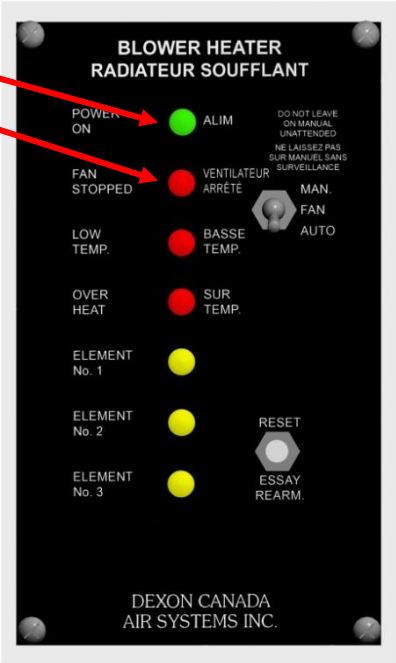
BLOWER HEATER
RADIATEUR SOUFFLANT

POWER ON
ALIM

DO NOT LEAVE ON MANUAL UNATTENDED
NE LAISSEZ PAS SUR MANUEL SANS SURVEILLANCE

FAN STOPPED
VENTILATEUR ARRÊTÉ

MAN.
FAN
AUTO

LOW TEMP.
BASSE TEMP.

OVER HEAT
SUR TEMP.

ELEMENT No. 1

ELEMENT No. 2

RESET
ESSAY
REARM.

ELEMENT No. 3

DEXON CANADA
AIR SYSTEMS INC.